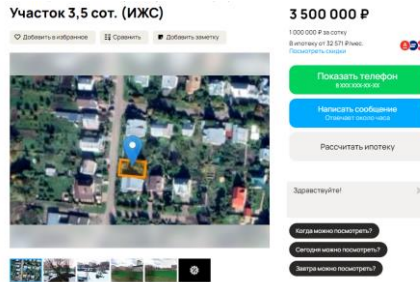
Участок 3,5 сот. (ИЖС)

Добавить в избранное
Сравнить
Добавить заметку

3 500 000 ₽

1 000 000 ₽ за сотку

В ипотеку от 32 571 ₽/мес.

Подобрать скидки

Показать телефон

8 XXX XXX-XX-XX

Написать сообщение

Отвечает около часа

Рассчитать ипотеку

Здравствуйте!

Когда можно посмотреть?

Сегодня можно посмотреть?

Завтра можно посмотреть?